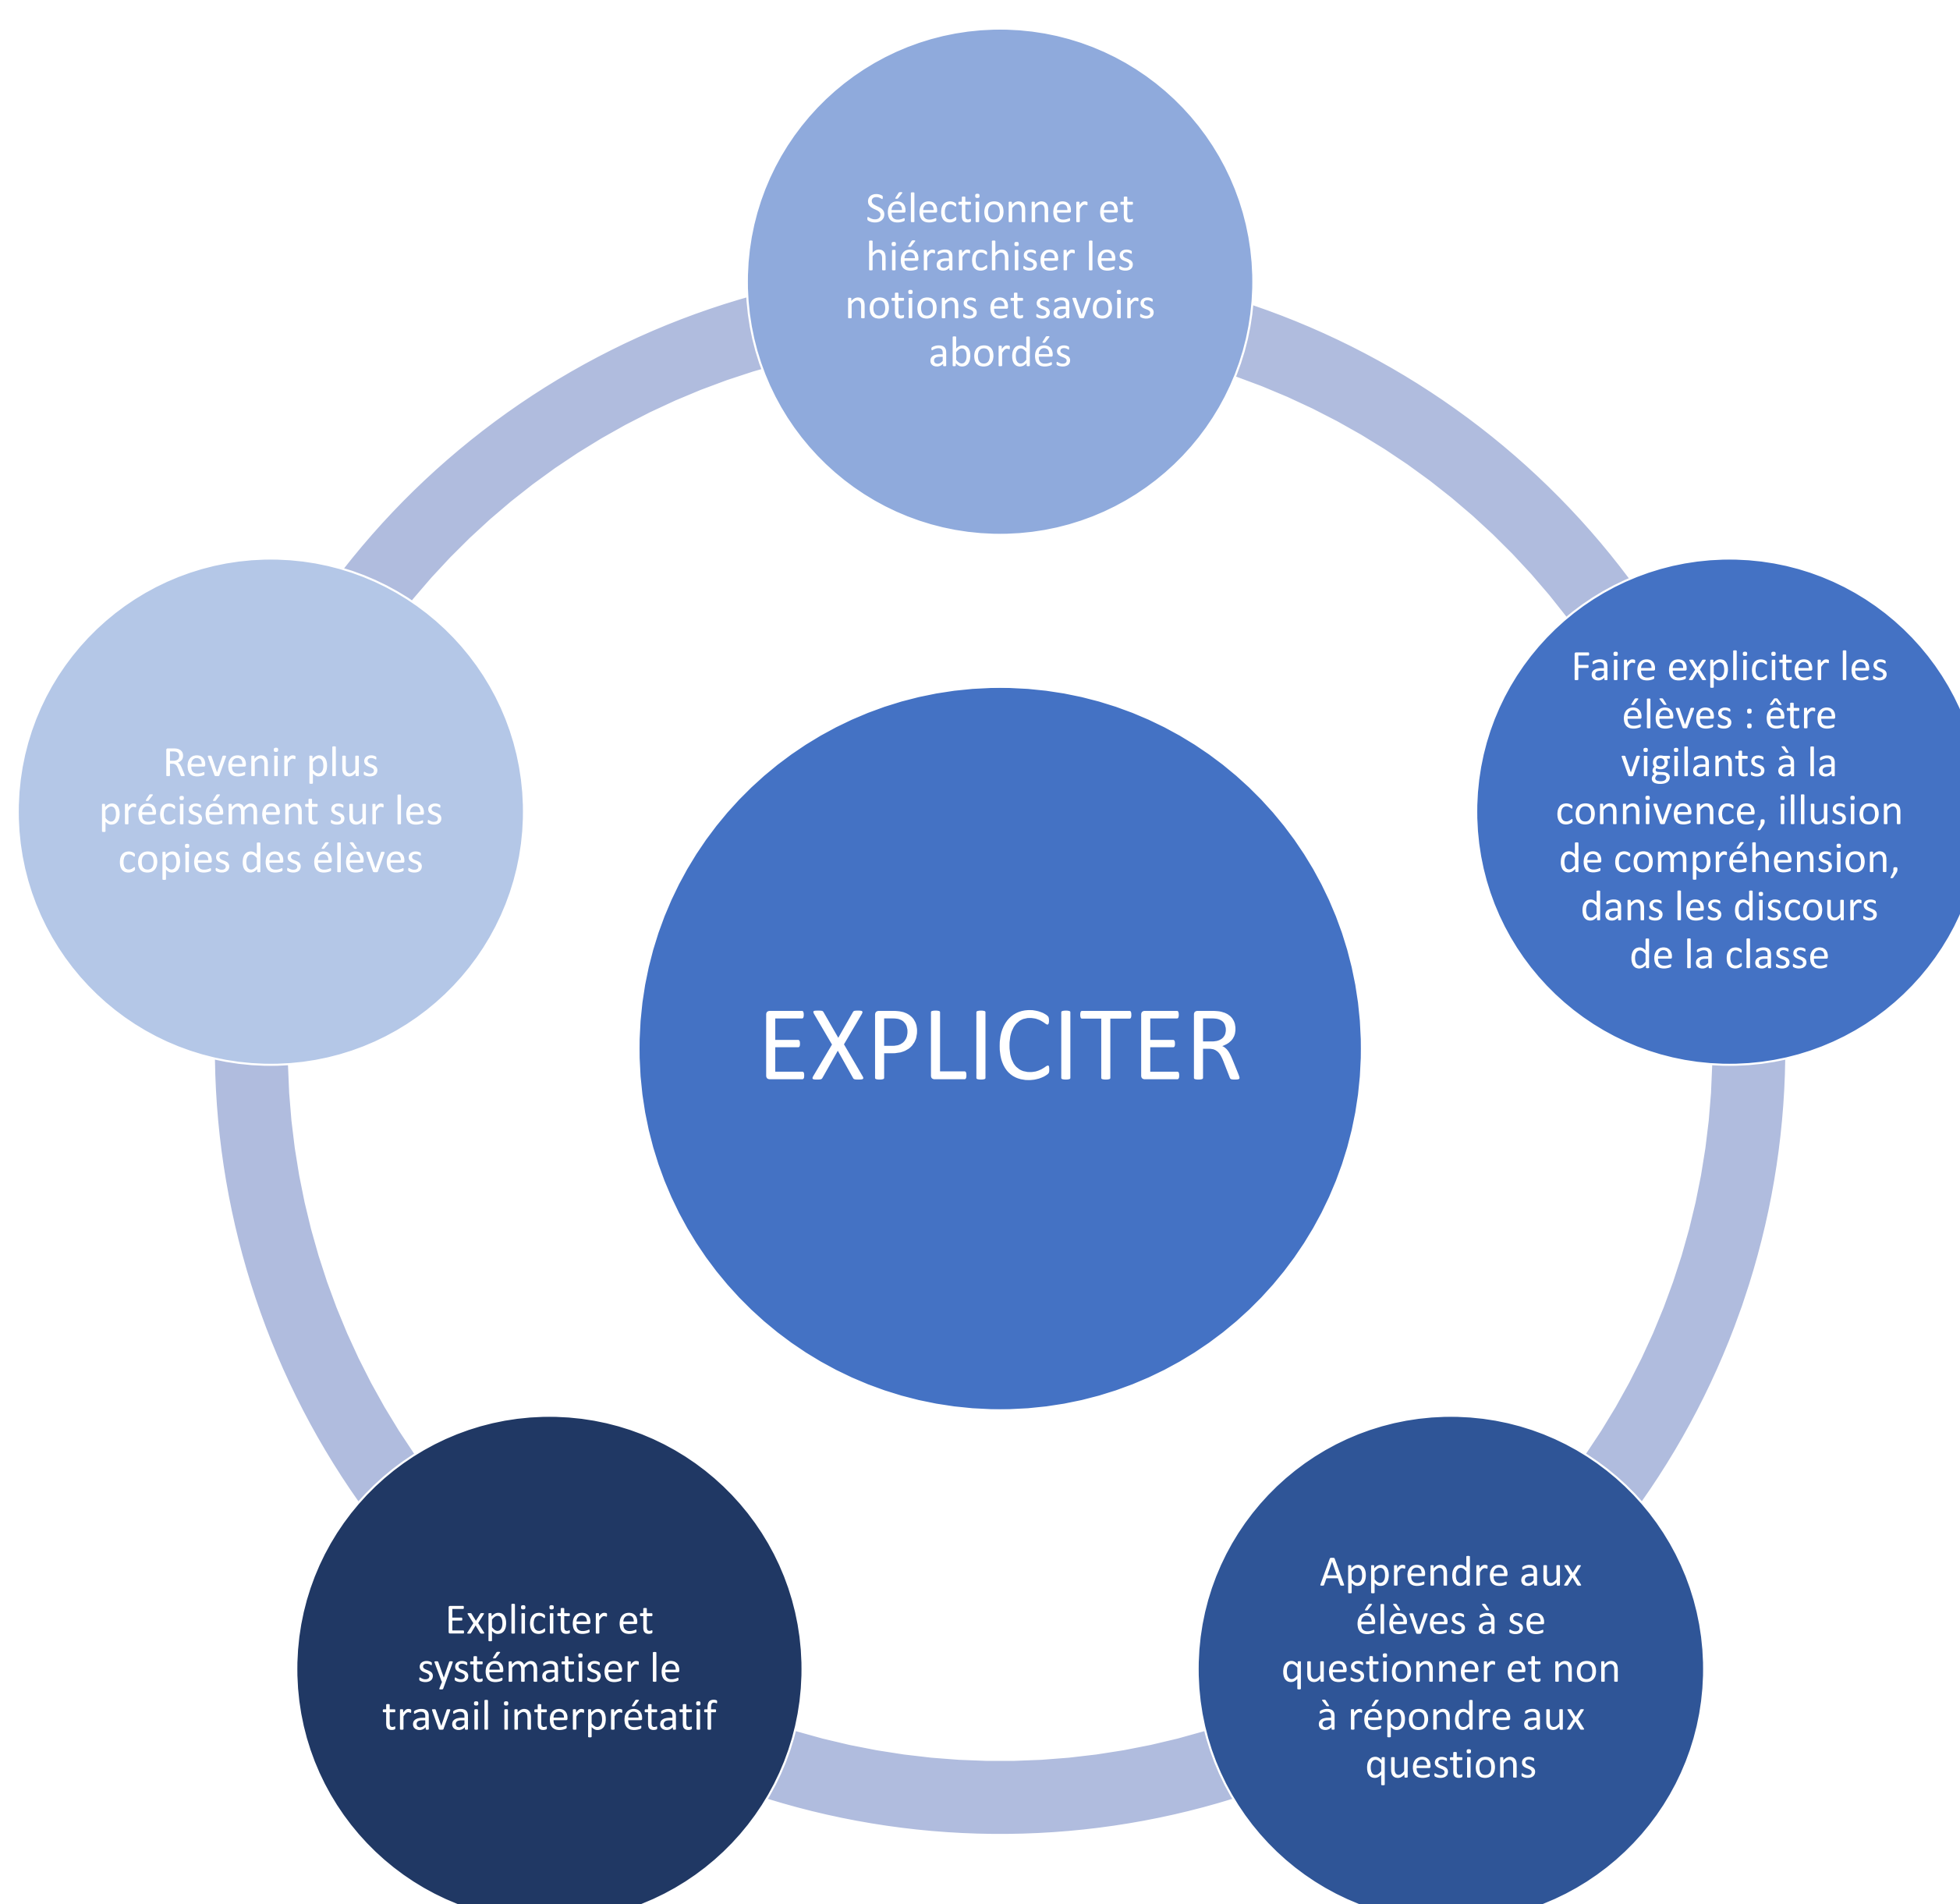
EXPLICITER

Sélectionner et hiérarchiser les notions et savoirs abordés

Faire expliciter les élèves : être vigilants à la connivence, illusion de compréhension, dans les discours de la classe

Apprendre aux élèves à se questionner et non à répondre aux questions

Expliciter et systématiser le travail interprétatif

Revenir plus précisément sur les copies des élèves